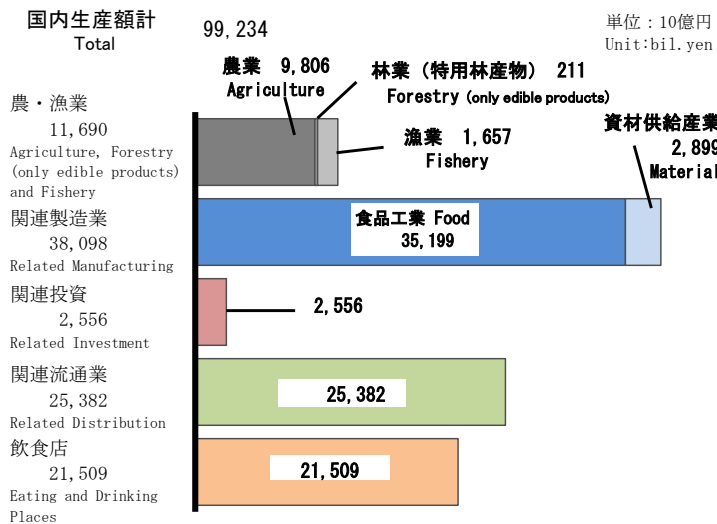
国内生産額計
Total
99,234

単位：10億円
Unit:bil.yen

農・漁業
11,690
Agriculture, Forestry (only edible products) and Fishery

関連製造業
38,098
Related Manufacturing

関連投資
2,556
Related Investment

関連流通業
25,382
Related Distribution

飲食店
21,509
Eating and Drinking Places

農業 9,806
Agriculture

林業（特用林産物） 211
Forestry (only edible products)

漁業 1,657
Fishery

資材供給産業
2,899
Material

食品工業 Food
35,199

2,556

25,382

21,509